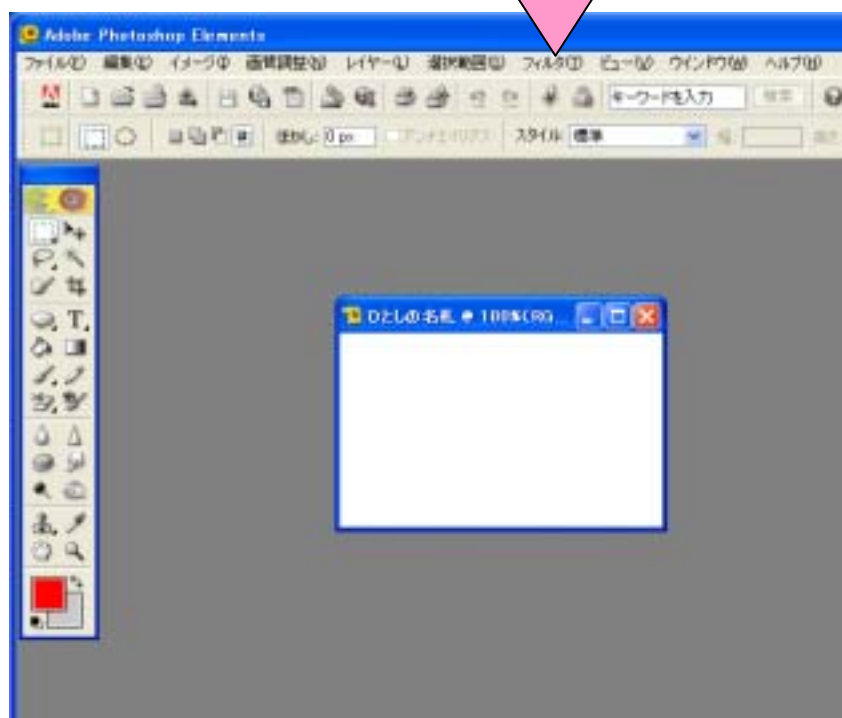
Adobe Photoshop Elements

ファイル(F) 編集(E) イメージ(I) 画質調整(A) レイヤー(L) 選択範囲(S) フィルタ(T) ビュー(V) ウインドウ(W) ヘルプ(H)

キーワードを入力 検索

ぼかし: 0 px アンチエイリアス スタイル: 標準

ひとしの名札 @ 100%(RG...